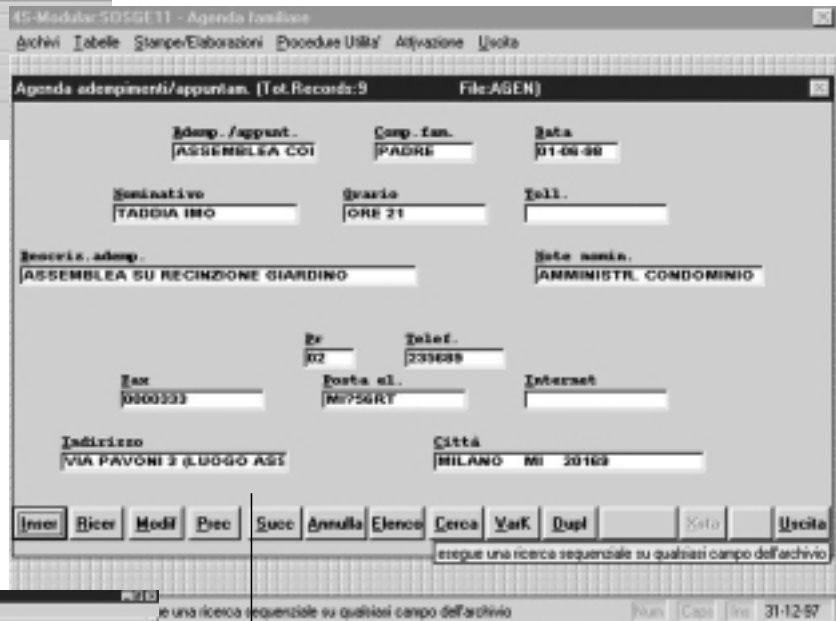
4S-Modular SDSGE11 - Agenda familiare

Archivi Tabelle Stampe/Elaborazioni Procedure Utilita' Attivazione Uscita

Agenda adempimenti/appuntam. (Tot.Records:9 File:AGEN)

Ademp./appunt.
ASSEMBLEA COI

Comp.fam.
PADRE

Data
01-06-98

Nominativo
TADDIA IMO

Orario
ORE 21

Toll.

Descriz.ademp.
ASSEMBLEA SU RECINZIONE GIARDINO

Note nomin.
AMMINISTR. CONDOMINIO

Pr
02

Telef.
233689

Fax
0000333

Posta el.
MI756RT

Internet

Indirizzo
VIA PAVONI 3 (LUOGO ASS

Città
MILANO MI 20169

Inser Ricer Modif Prec Succ Annulla Elenco Cerca VarK Dupl Xsta Uscita

esegue una ricerca sequenziale su qualsiasi campo dell'archivio

e una ricerca sequenziale su qualsiasi campo dell'archivio

Num Caps Ins 31-12-97